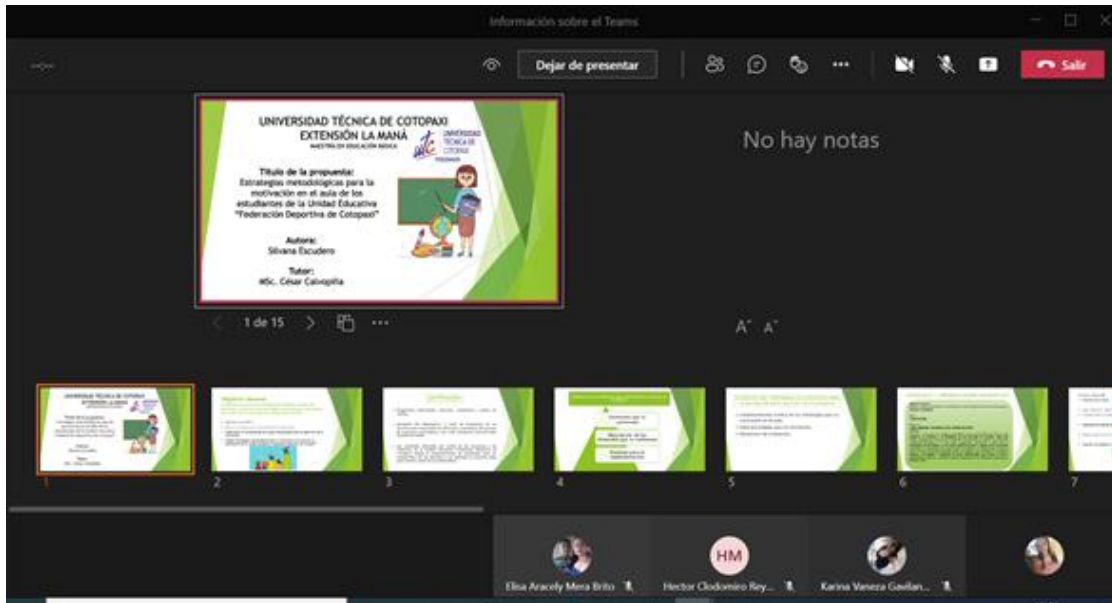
Información sobre el Teams

Dejar de presentar

Salir

UNIVERSIDAD TÉCNICA DE COTOPAXI
EXTENSIÓN LA MANÁ
MAESTRÍA EN EDUCACIÓN BÁSICA

UNIVERSIDAD TÉCNICA DE COTOPAXI

Título de la propuesta:
Estrategias metodológicas para la motivación en el aula de los estudiantes de la Unidad Educativa "Federación Deportiva de Cotopaxi"

Autora:
Silvana Escudero

Tutor:
MSc. César Caivopiña

No hay notas

1 de 15

A A

1

2

3

4

5

6

7

HM

Elisa Aracely Mera Brito

Hector Clodomiro Rey...

Karina Vaneza Gavilan...